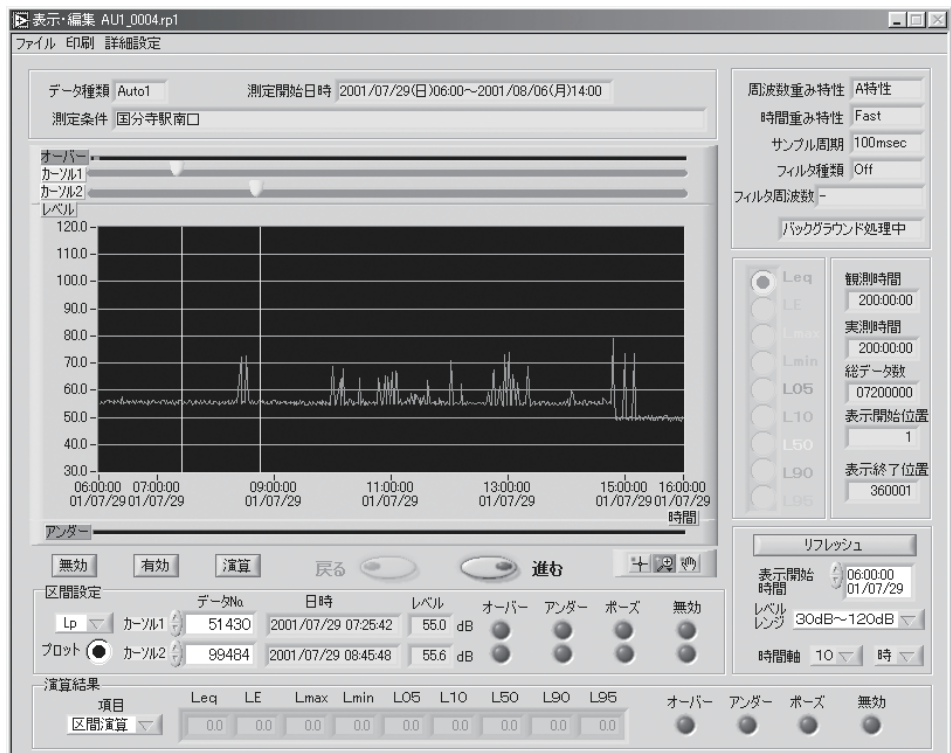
表示・編集 AU1_0004.rp1

ファイル 印刷 詳細設定

データ種類 Auto1 測定開始日時 2001/07/29(日)06:00~2001/08/06(月)14:00

測定条件 国分寺駅南口

周波数重み特性 A特性
時間重み特性 Fast
サンプル周期 100msec
フィルタ種類 Off
フィルタ周波数 -
バックグラウンド処理中

オーバー
カーソル1
カーソル2
レベル

120.0
110.0
100.0
90.0
80.0
70.0
60.0
50.0
40.0
30.0

06:00:00 01/07/29 07:00:00 01/07/29 09:00:00 01/07/29 11:00:00 01/07/29 13:00:00 01/07/29 15:00:00 01/07/29 16:00:00 01/07/29
時間

アンダー

Leq
LE
Lmax
Lmin
L05
L10
L50
L90
L95

観測時間
200:00:00
実測時間
200:00:00
総データ数
07200000
表示開始位置
1
表示終了位置
360001

無効 有効 演算 戻る 進む

リフレッシュ

区間設定
データNo. 日時 レベル オーバー アンダー ポーズ 無効
Lp カーソル1 51430 2001/07/29 07:25:42 55.0 dB
プロット カーソル2 99484 2001/07/29 08:45:48 55.6 dB

表示開始時間 06:00:00 01/07/29
レベルレンジ 30dB~120dB
時間軸 10 時

演算結果
項目 Leq LE Lmax Lmin L05 L10 L50 L90 L95 オーバー アンダー ポーズ 無効
区間演算 0.0 0.0 0.0 0.0 0.0 0.0 0.0 0.0 0.0